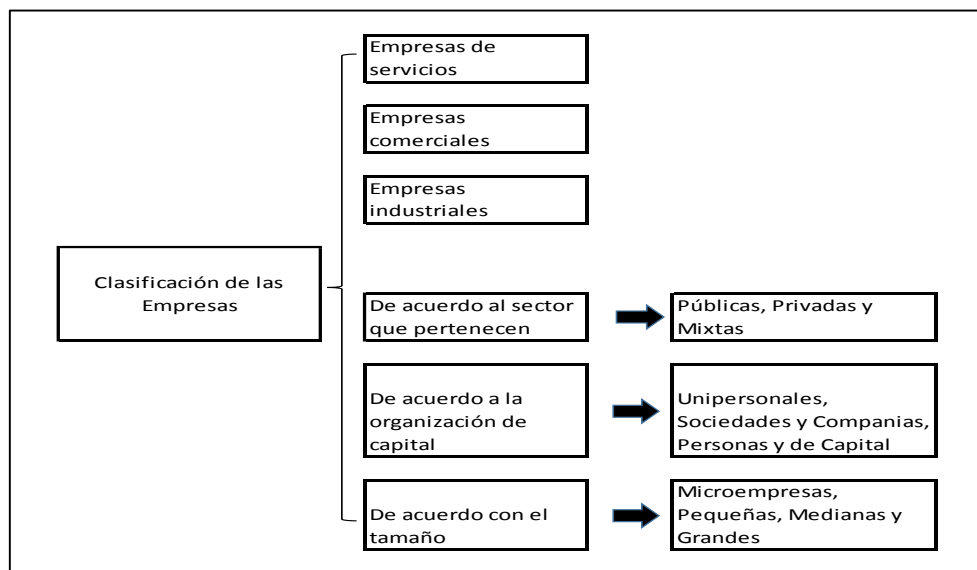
Clasificación de las Empresas

Empresas de servicios

Empresas comerciales

Empresas industriales

De acuerdo al sector que pertenecen

Públicas, Privadas y Mixtas

De acuerdo a la organización de capital

Unipersonales, Sociedades y Companias, Personas y de Capital

De acuerdo con el tamaño

Microempresas, Pequeñas, Medianas y Grandes